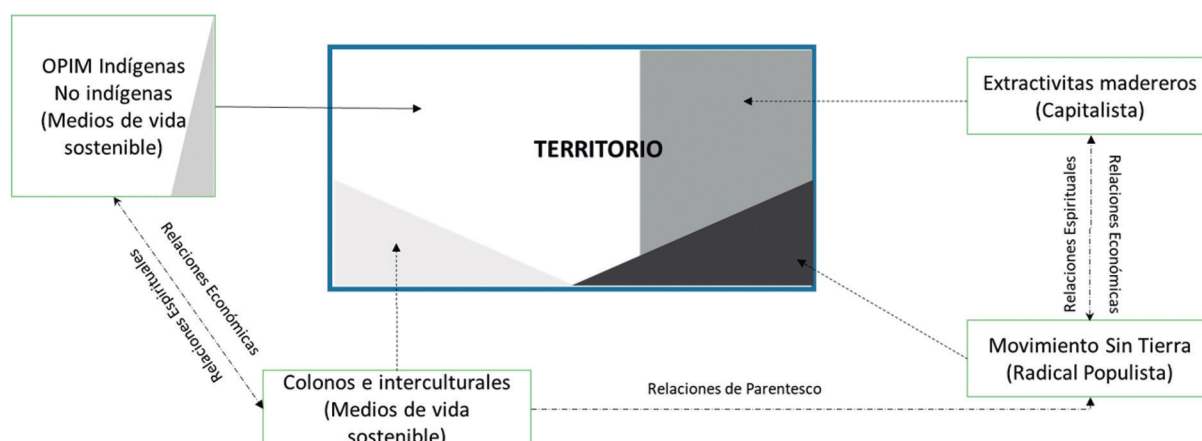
OPIM Indígenas No indígenas (Medios de vida sostenible)

TERRITORIO

Extractivitas madereros (Capitalista)

Relaciones Espirituales

Relaciones Económicas

Relaciones Económicas

Relaciones Espirituales

Movimiento Sin Tierra (Radical Populista)

Colonos e interculturales (Medios de vida sostenible)

Relaciones de Parentesco